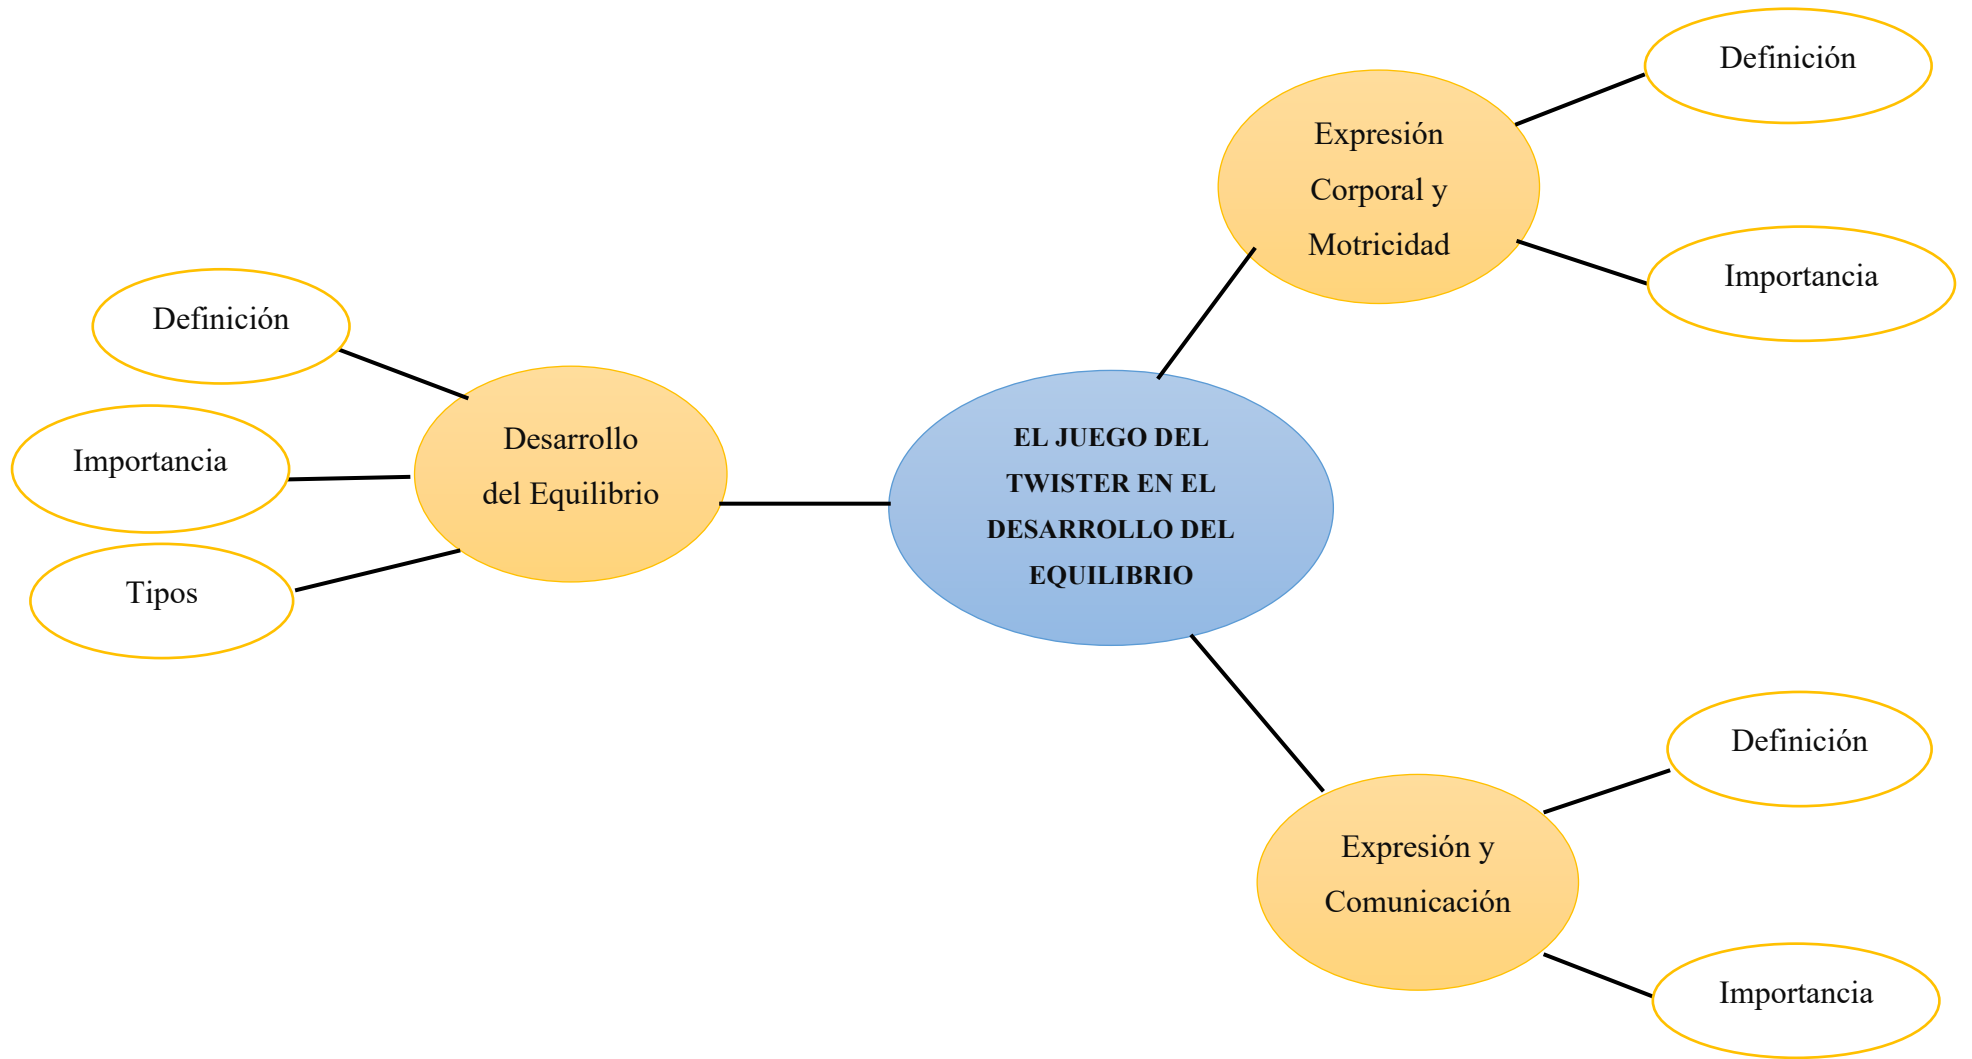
EL JUEGO DEL TWISTER EN EL DESARROLLO DEL EQUILIBRIO

Expresión Corporal y Motricidad

Definición

Importancia

Desarrollo del Equilibrio

Definición

Importancia

Tipos

Expresión y Comunicación

Definición

Importancia